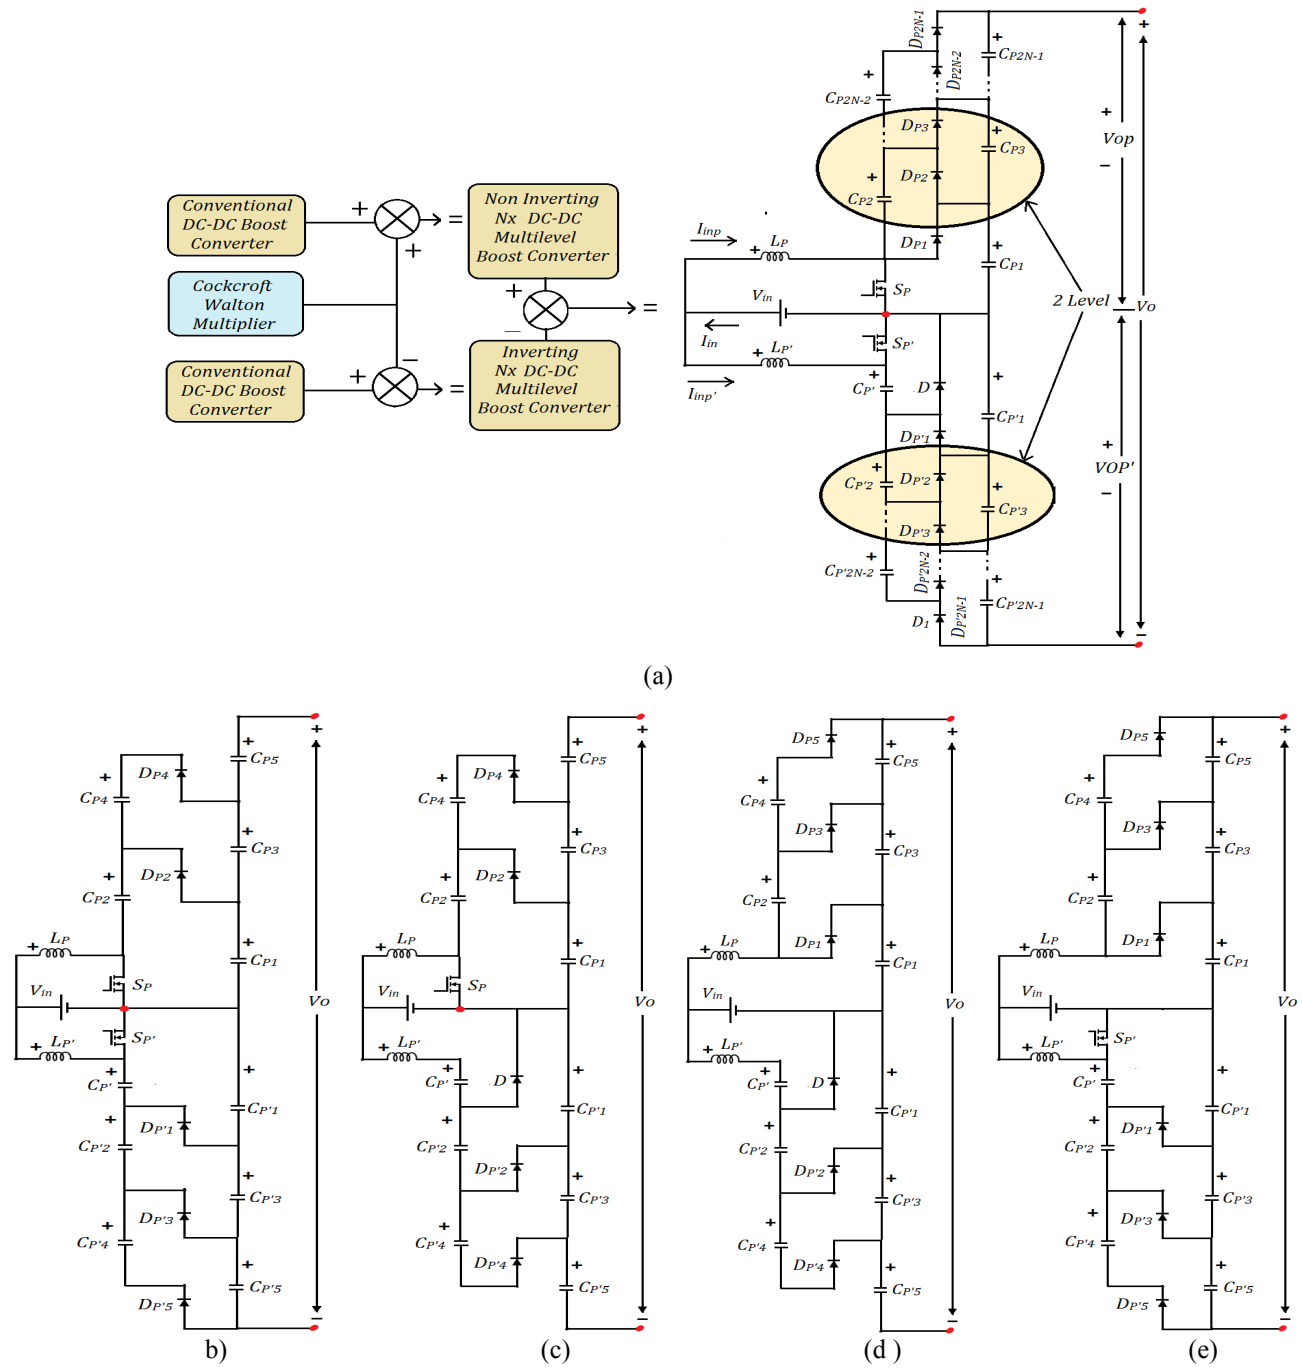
Conventional DC-DC Boost Converter

Cockcroft Walton Multiplier

Conventional DC-DC Boost Converter

+ + − +

Non Inverting Nx DC-DC Multilevel Boost Converter

+ −

Inverting Nx DC-DC Multilevel Boost Converter

=

=

=

$I_{inp}$ $L_P$ $V_{in}$ $I_{in}$ $L_{P'}$ $I_{inp'}$ $S_P$ $S_{P'}$ $C_{P'}$ $D$

$D_{P2N-1}$ $D_{P2N-2}$ $C_{P2N-1}$ $C_{P2N-2}$ $D_{P3}$ $C_{P3}$ $D_{P2}$ $C_{P2}$ $D_{P1}$ $C_{P1}$

$C_{P'1}$ $D_{P'1}$ $C_{P'2}$ $D_{P'2}$ $D_{P'3}$ $C_{P'3}$ $C_{P'2N-2}$ $D_{P'2N-2}$ $D_{P'2N-1}$ $C_{P'2N-1}$ $D_1$

Vop 2 Level Vo VOP'

(a)

$L_P$ $V_{in}$ $L_{P'}$ $S_P$ $S_{P'}$ $C_{P'}$ $D_{P4}$ $C_{P4}$ $D_{P2}$ $C_{P2}$ $C_{P5}$ $C_{P3}$ $C_{P1}$ $D_{P'1}$ $C_{P'2}$ $D_{P'3}$ $C_{P'4}$ $D_{P'5}$ $C_{P'1}$ $C_{P'3}$ $C_{P'5}$ Vo

b)

$L_P$ $V_{in}$ $L_{P'}$ $S_P$ $C_{P'}$ $D$ $D_{P4}$ $C_{P4}$ $D_{P2}$ $C_{P2}$ $C_{P5}$ $C_{P3}$ $C_{P1}$ $C_{P'2}$ $D_{P'2}$ $C_{P'4}$ $D_{P'4}$ $C_{P'1}$ $C_{P'3}$ $C_{P'5}$ Vo

(c)

$L_P$ $V_{in}$ $L_{P'}$ $C_{P'}$ $D$ $D_{P5}$ $C_{P4}$ $D_{P3}$ $C_{P2}$ $D_{P1}$ $C_{P5}$ $C_{P3}$ $C_{P1}$ $C_{P'2}$ $D_{P'2}$ $C_{P'4}$ $D_{P'4}$ $C_{P'1}$ $C_{P'3}$ $C_{P'5}$ Vo

(d )

$L_P$ $V_{in}$ $L_{P'}$ $S_{P'}$ $C_{P'}$ $D_{P5}$ $C_{P4}$ $D_{P3}$ $C_{P2}$ $D_{P1}$ $C_{P5}$ $C_{P3}$ $C_{P1}$ $D_{P'1}$ $C_{P'2}$ $D_{P'3}$ $C_{P'4}$ $D_{P'5}$ $C_{P'1}$ $C_{P'3}$ $C_{P'5}$ Vo

(e)